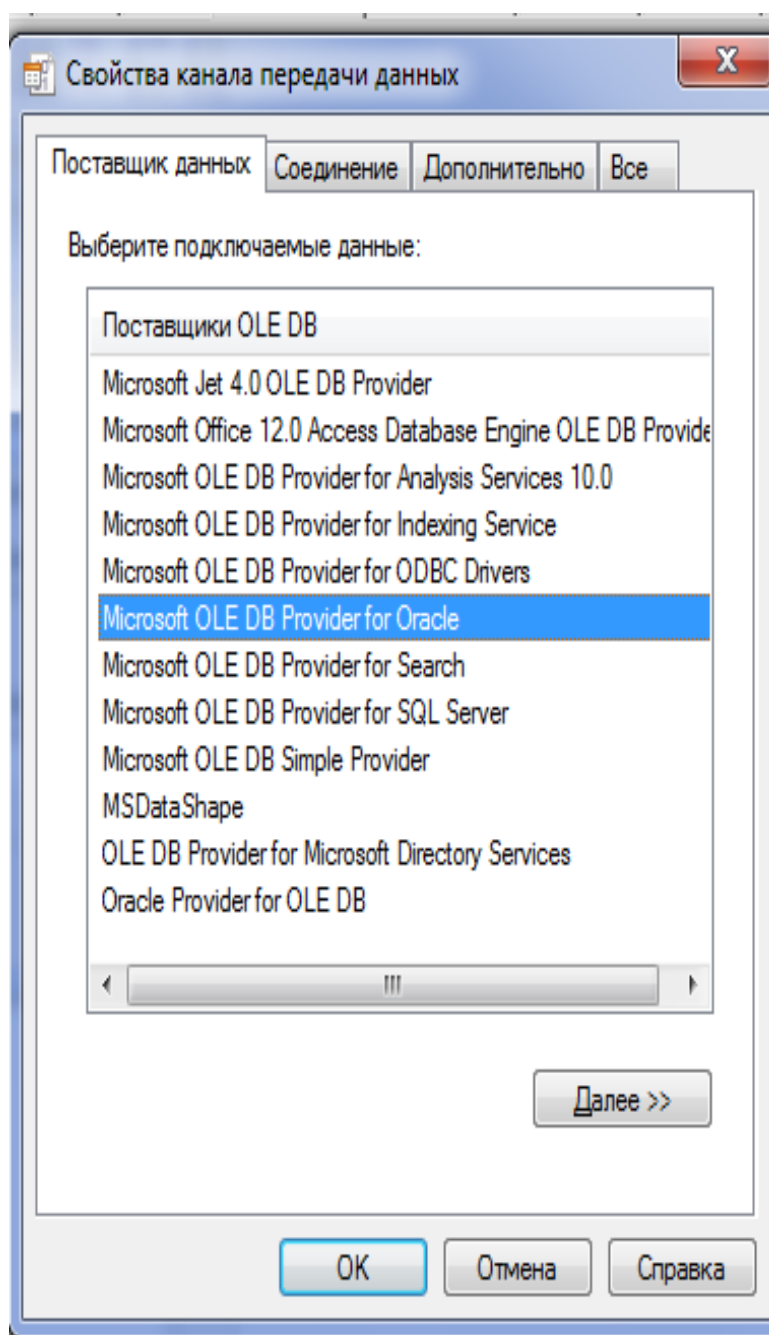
Свойства канала передачи данных

X

Поставщик данных | Соединение | Дополнительно | Все

Выберите подключаемые данные:

Поставщики OLE DB

Microsoft Jet 4.0 OLE DB Provider
Microsoft Office 12.0 Access Database Engine OLE DB Provide
Microsoft OLE DB Provider for Analysis Services 10.0
Microsoft OLE DB Provider for Indexing Service
Microsoft OLE DB Provider for ODBC Drivers
Microsoft OLE DB Provider for Oracle
Microsoft OLE DB Provider for Search
Microsoft OLE DB Provider for SQL Server
Microsoft OLE DB Simple Provider
MSDataShape
OLE DB Provider for Microsoft Directory Services
Oracle Provider for OLE DB

Далее >>

OK | Отмена | Справка